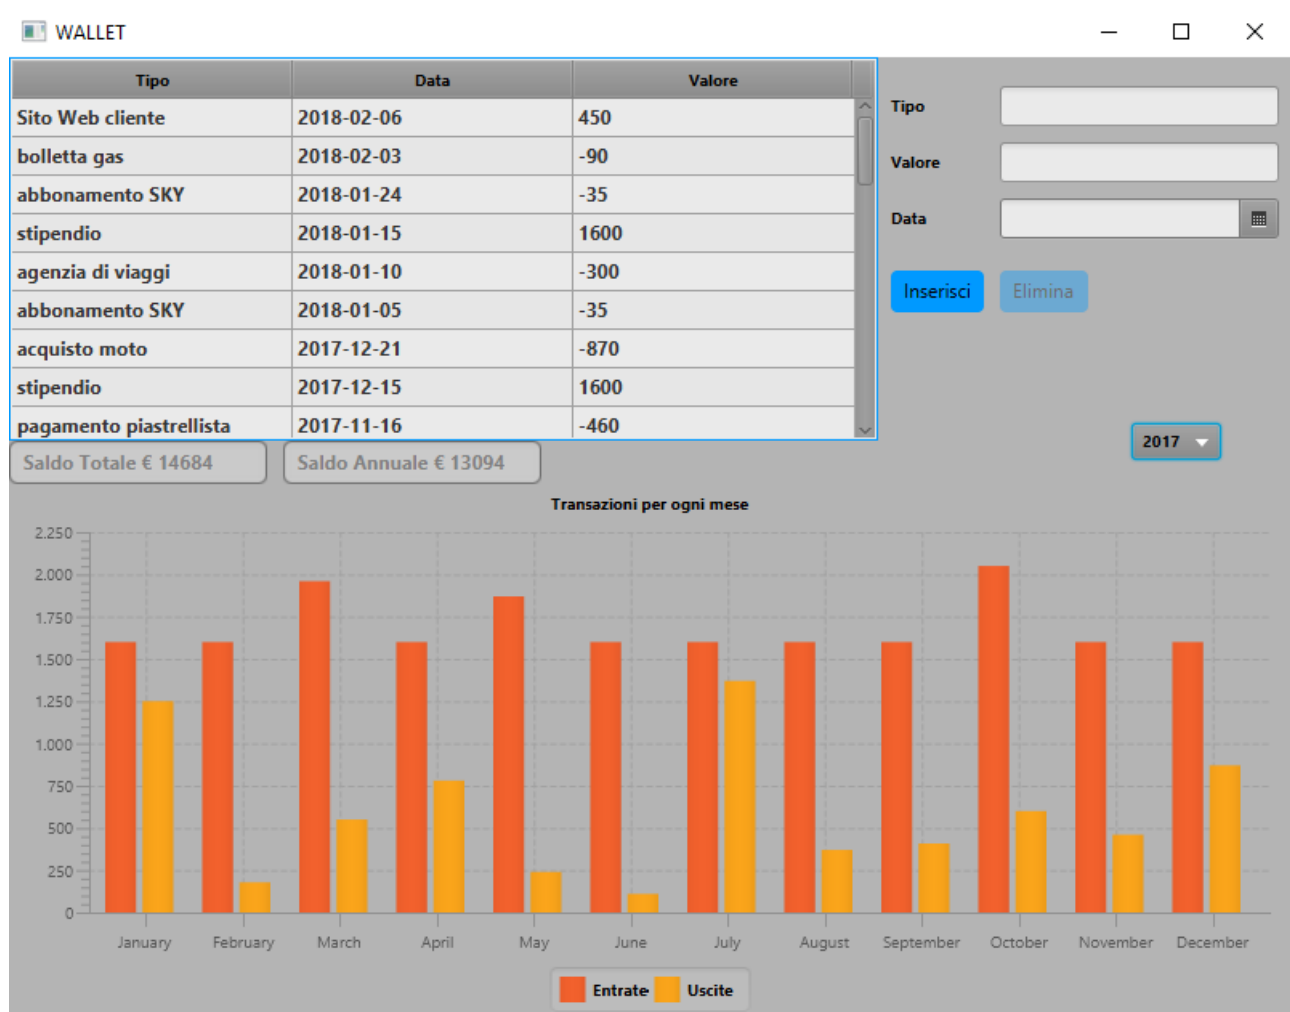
WALLET

| Tipo | Data | Valore |
|---|---|---|
| Sito Web cliente | 2018-02-06 | 450 |
| bolletta gas | 2018-02-03 | -90 |
| abbonamento SKY | 2018-01-24 | -35 |
| stipendio | 2018-01-15 | 1600 |
| agenzia di viaggi | 2018-01-10 | -300 |
| abbonamento SKY | 2018-01-05 | -35 |
| acquisto moto | 2017-12-21 | -870 |
| stipendio | 2017-12-15 | 1600 |
| pagamento piastrellista | 2017-11-16 | -460 |

Tipo
Valore
Data
Inserisci
Elimina
2017

Saldo Totale € 14684
Saldo Annuale € 13094

Transazioni per ogni mese

2.250
2.000
1.750
1.500
1.250
1.000
750
500
250
0

January February March April May June July August September October November December

Entrate Uscite